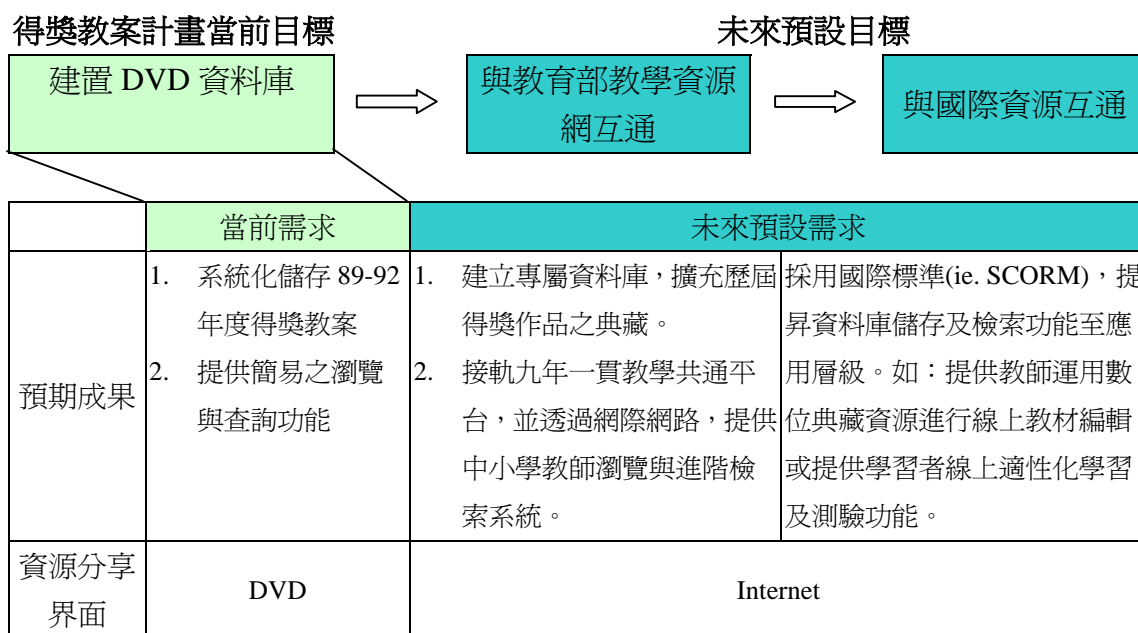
得獎教案計畫當前目標

未來預設目標

建置 DVD 資料庫

與教育部教學資源網互通

與國際資源互通

| | 當前需求 | 未來預設需求 | |
|---|---|---|---|
| 預期成果 | 1. 系統化儲存 89-92 年度得獎教案<br>2. 提供簡易之瀏覽與查詢功能 | 1. 建立專屬資料庫，擴充歷屆得獎作品之典藏。<br>2. 接軌九年一貫教學共通平台，並透過網際網路，提供中小學教師瀏覽與進階檢索系統。 | 採用國際標準(ie. SCORM)，提昇資料庫儲存及檢索功能至應用層級。如：提供教師運用數位典藏資源進行線上教材編輯或提供學習者線上適性化學習及測驗功能。 |
| 資源分享界面 | DVD | Internet | |